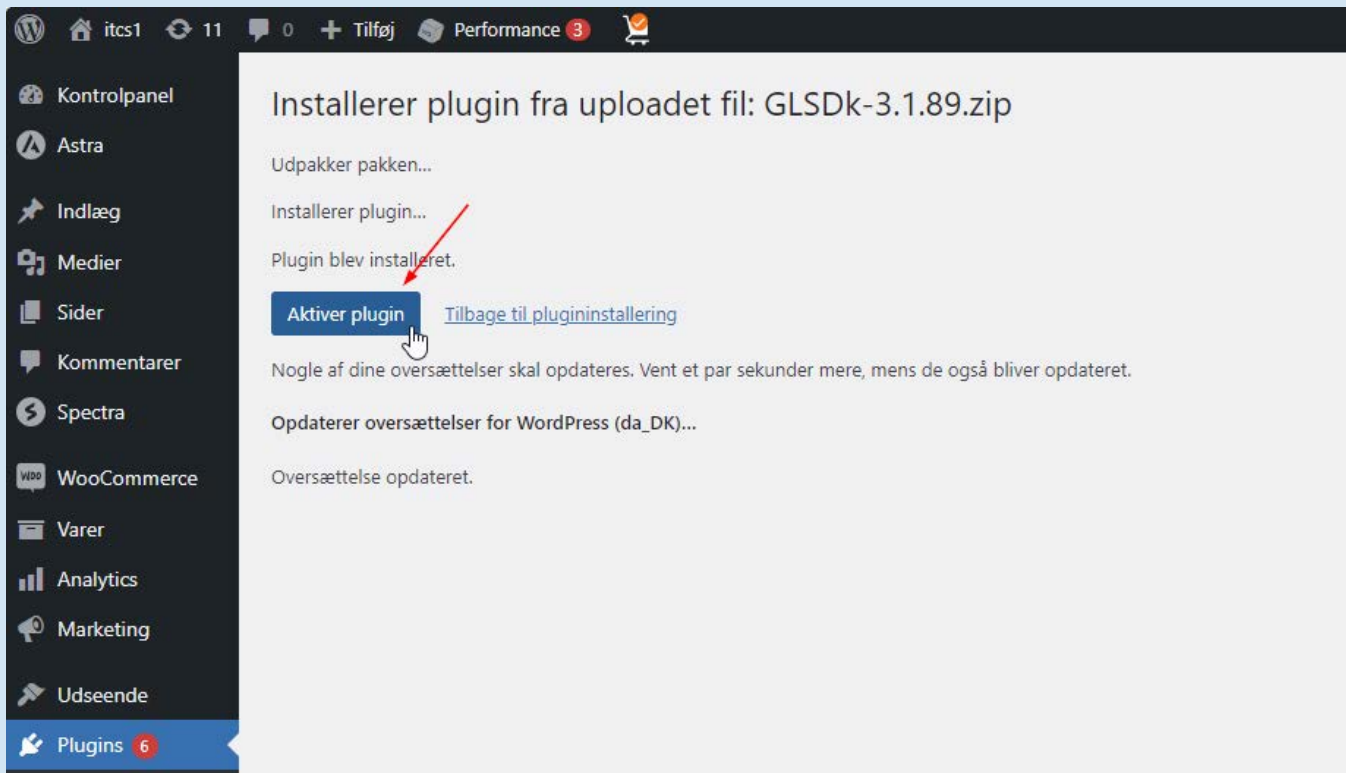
itcs1 11 0 Tilføj Performance 3

Kontrolpanel
Astra
Indlæg
Medier
Sider
Kommentarer
Spectra
WooCommerce
Varer
Analytics
Marketing
Udseende
Plugins 6

Installerer plugin fra uploadet fil: GLSDk-3.1.89.zip

Udpakker pakken...

Installerer plugin...

Plugin blev installeret.

Aktiver plugin Tilbage til plugininstallering

Nogle af dine oversættelser skal opdateres. Vent et par sekunder mere, mens de også bliver opdateret.

Opdaterer oversættelser for WordPress (da_DK)...

Oversættelse opdateret.